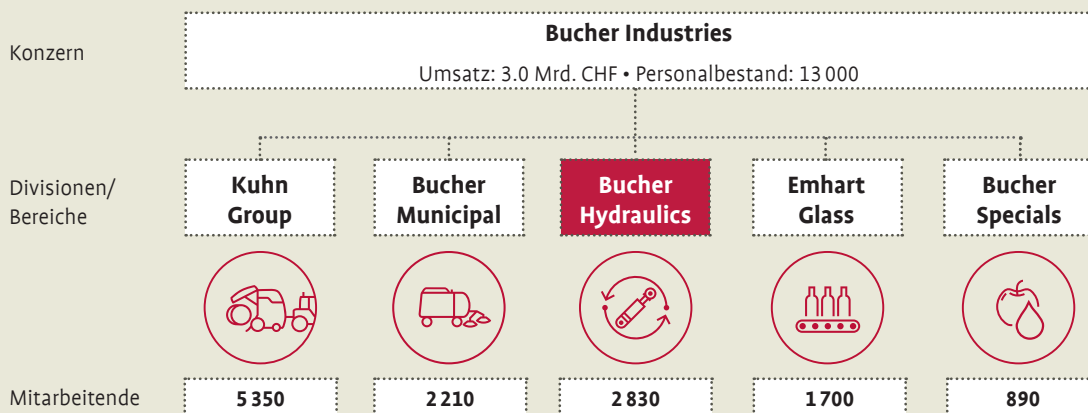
Konzern

Bucher Industries

Umsatz: 3.0 Mrd. CHF • Personalbestand: 13 000

Divisionen/ Bereiche

Kuhn Group

Bucher Municipal

Bucher Hydraulics

Emhart Glass

Bucher Specials

Mitarbeitende

5 350

2 210

2 830

1 700

890